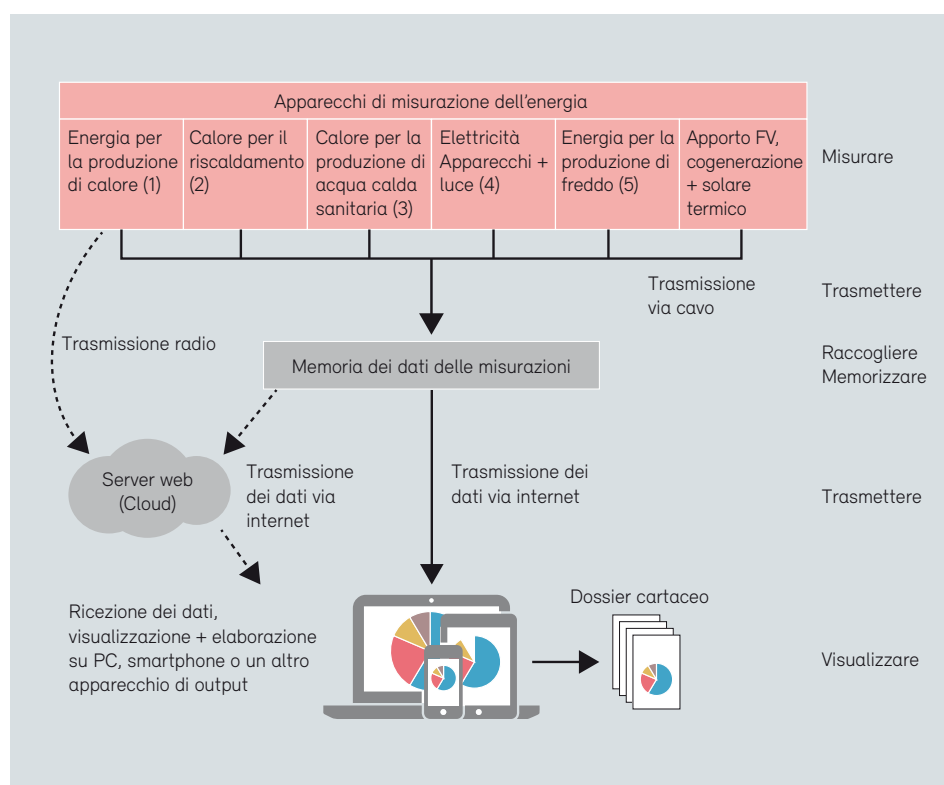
Apparecchi di misurazione dell’energia

| Energia per la produzione di calore (1) | Calore per il riscaldamento (2) | Calore per la produzione di acqua calda sanitaria (3) | Elettricità Apparecchi + luce (4) | Energia per la produzione di freddo (5) | Apporto FV, cogenerazione + solare termico |
|---|---|---|---|---|---|

Misurare

Trasmissione via cavo

Trasmettere

Trasmissione radio

Memoria dei dati delle misurazioni

Raccogliere
Memorizzare

Server web (Cloud)

Trasmissione dei dati via internet

Trasmissione dei dati via internet

Trasmettere

Dossier cartaceo

Ricezione dei dati, visualizzazione + elaborazione su PC, smartphone o un altro apparecchio di output

Visualizzare